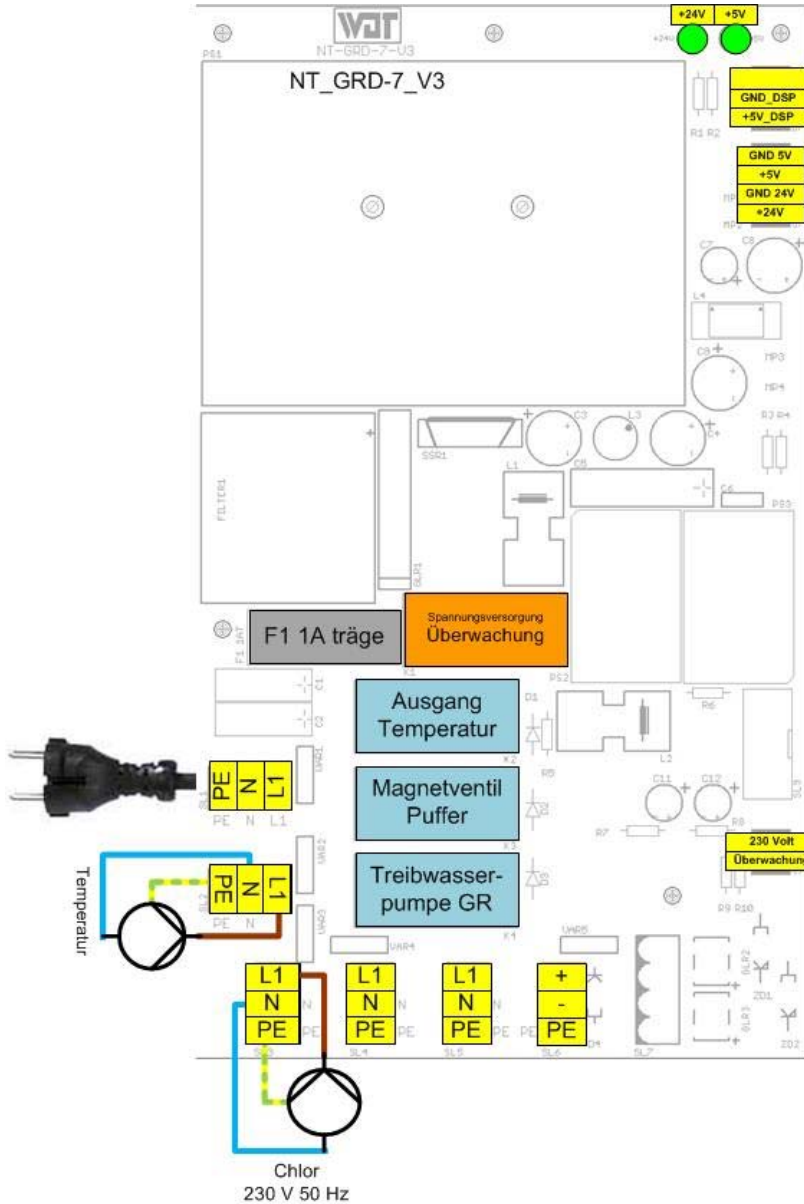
WDT
NT-GRD-7-V3
PS1
+24V
+5V
NT_GRD-7_V3
GND_DSP
+5V_DSP
R1 R2
GND 5V
+5V
GND 24V
+24V
C7
C8
L4
C9
MP3
MP4
R3 R4
SSR1
C3
L3
C4
L1
C5
C6
PS3
FILTER1
SLP1
F1 1A träge
Spannungsversorgung
Überwachung
K1
C1
C2
PS2
D1
R6
Ausgang
Temperatur
K2
L2
R5
Magnetventil
Puffer
C11
C12
R7
R8
K3
230 Volt
Überwachung
Treibwasser-
pumpe GR
R9 R10
K4
VAR1
PE
N
L1
SL1
PE N L1
Temperatur
VAR2
PE
N
L1
SL2
PE N L1
VAR3
VAR4
VAR5
L1
N
PE
SL3
L1
N
PE
SL4
L1
N
PE
SL5
+
-
PE
SL6
D4
SL7
SLR2
SLR3
ZD1
ZD2
Chlor
230 V 50 Hz